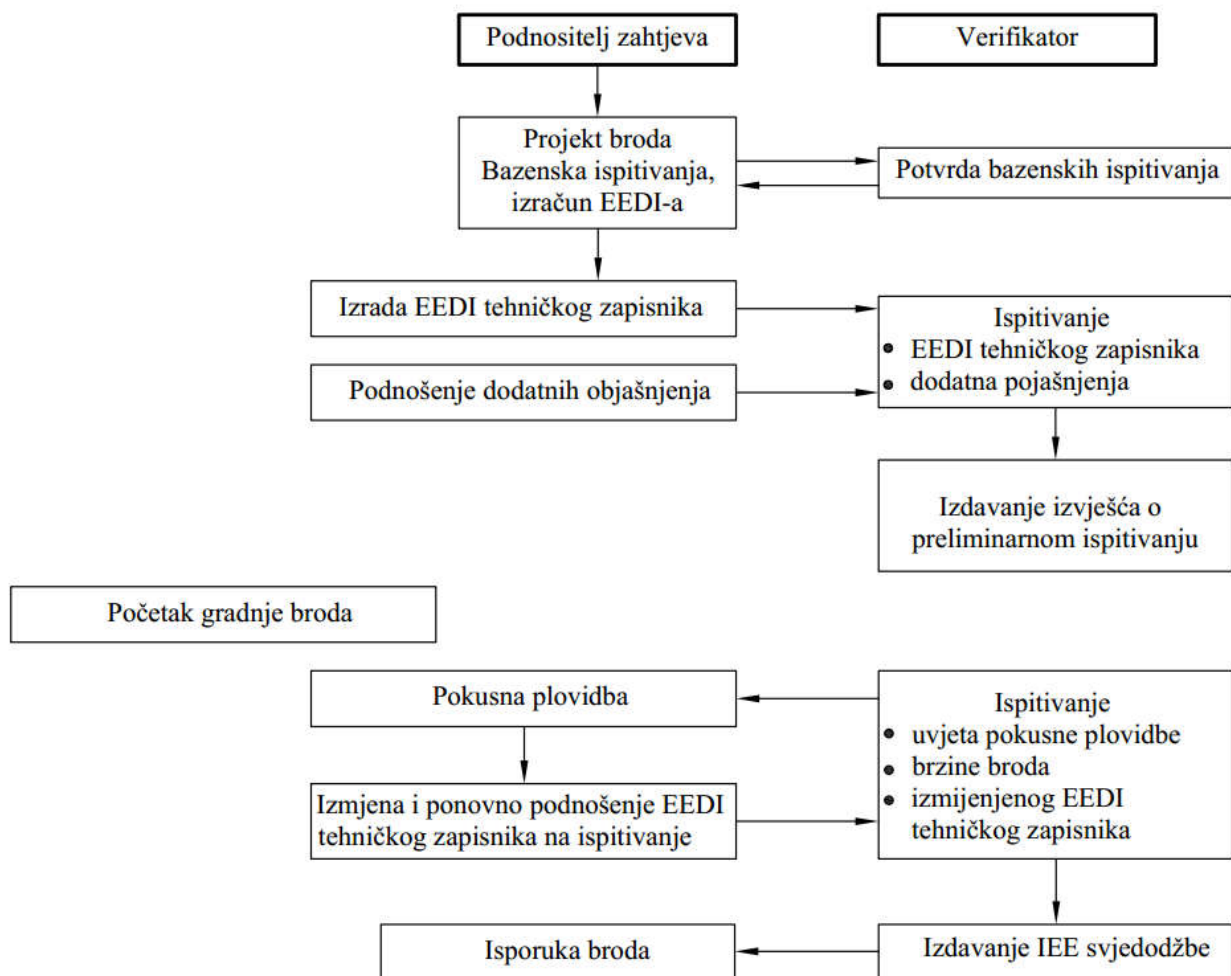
Podnositelj zahtjeva

Verifikator

Projekt broda
Bazenska ispitivanja,
izračun EEDI-a

Potvrda bazenskih ispitivanja

Izrada EEDI tehničkog zapisnika

Ispitivanje
• EEDI tehničkog zapisnika
• dodatna pojašnjenja

Podnošenje dodatnih objašnjenja

Izdavanje izvješća o preliminarnom ispitivanju

Početak gradnje broda

Pokusna plovidba

Ispitivanje
• uvjeta pokusne plovidbe
• brzine broda
• izmijenjenog EEDI tehničkog zapisnika

Izmjena i ponovno podnošenje EEDI tehničkog zapisnika na ispitivanje

Isporuka broda

Izdavanje IEE svjedodžbe